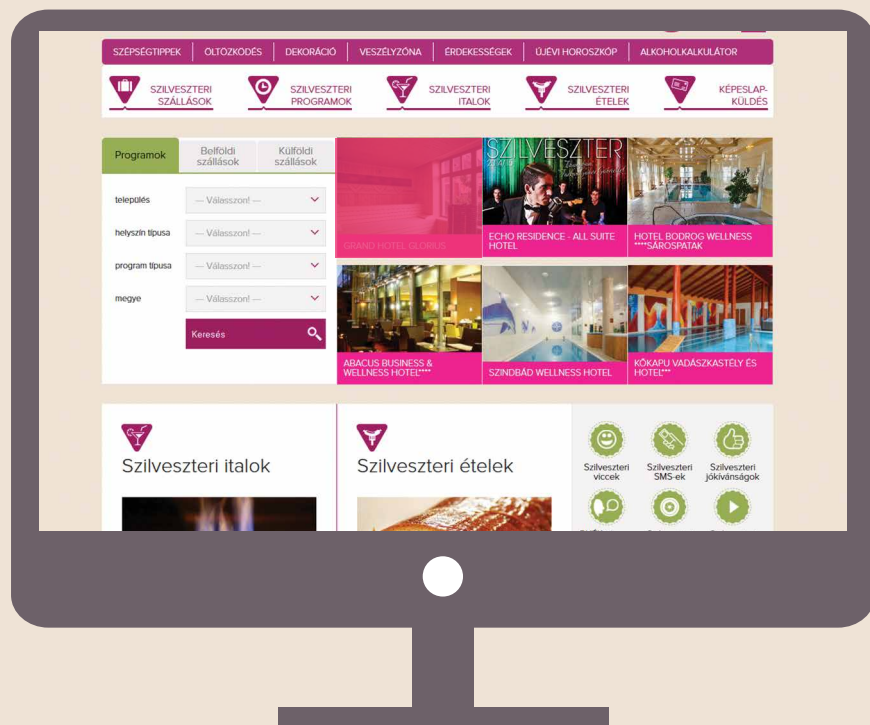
SZÉPSÉGTIPPEK | ÖLTÖZKÖDÉS | DEKORÁCIÓ | VESZÉLYZÓNA | ÉRDEKESSÉGEK | ÚJÉVI HOROSZKÓP | ALKOHOLKALKULÁTOR

SZILVESZTERI SZÁLLÁSOK
SZILVESZTERI PROGRAMOK
SZILVESZTERI ITALOK
SZILVESZTERI ÉTELEK
KÉPESLAP-KÜLDÉS

Programok
Belföldi szállások
Külföldi szállások

település
— Válasszon! —
helyszín típusa
— Válasszon! —
program típusa
— Válasszon! —
megye
— Válasszon! —
Keresés

GRAND HOTEL GLORIUS
SZILVESZTER
ECHO RESIDENCE - ALL SUITE HOTEL
HOTEL BODROG WELLNESS ****SÁROSPATAK
ABACUS BUSINESS & WELLNESS HOTEL****
SZINDBÁD WELLNESS HOTEL
KŐKAPU VADÁSZKASTÉLY ÉS HOTEL***

Szilveszteri italok
Szilveszteri ételek

Szilveszteri viccek
Szilveszteri SMS-ek
Szilveszteri jókívánságok